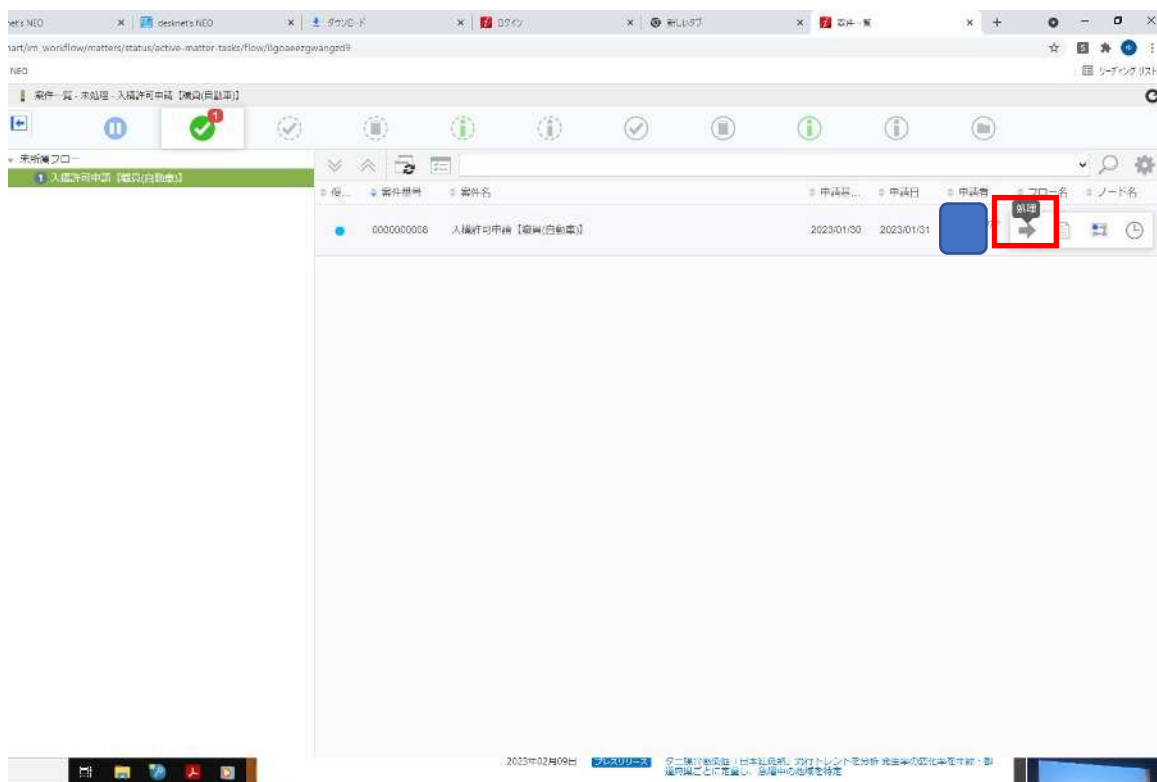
et's NEO × | desknet's NEO × | ダウンロード × | ログイン × | 新しいタブ × | 案件一覧 × +

hart/im_workflow/matters/status/active-matter-tasks/flow/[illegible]

NEO

リーディングリスト

案件一覧 - 未処理 - 入構許可申請【職員(自動車)】

1

未所属フロー

1 入構許可申請【職員(自動車)】

優... 案件番号 案件名 申請日... 申請日 申請者 フロー名 ノード名

0000000008 入構許可申請【職員(自動車)】 2023/01/30 2023/01/31

処理

2023年02月09日 プレスリリース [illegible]